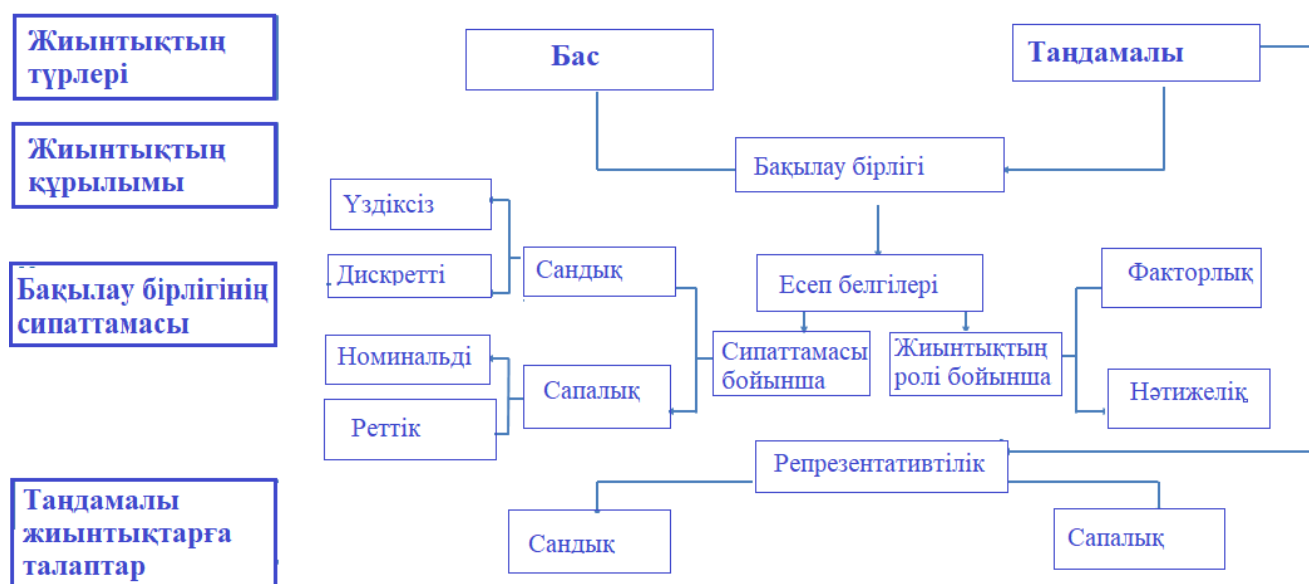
Жиынтықтың түрлері

Жиынтықтың құрылымы

Бақылау бірлігінің сипаттамасы

Таңдамалы жиынтықтарға талаптар

Бас

Таңдамалы

Бақылау бірлігі

Үздіксіз

Дискретті

Сандық

Есеп белгілері

Факторлық

Номинальді

Сапалық

Реттік

Сипаттамасы бойынша

Жиынтықтың ролі бойынша

Нәтижелік

Репрезентативтілік

Сандық

Сапалық